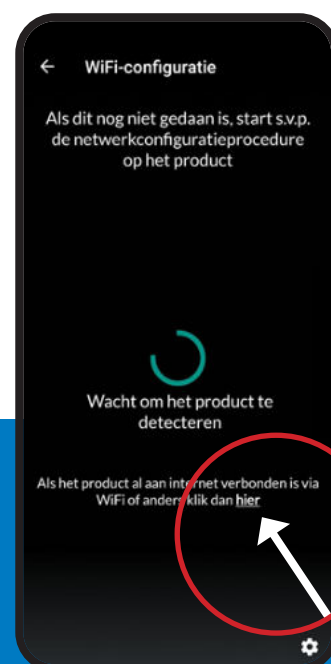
← WiFi-configuratie

Als dit nog niet gedaan is, start s.v.p. de netwerkconfiguratieprocedure op het product

Wacht om het product te detecteren

Als het product al aan internet verbonden is via WiFi of anders klik dan hier